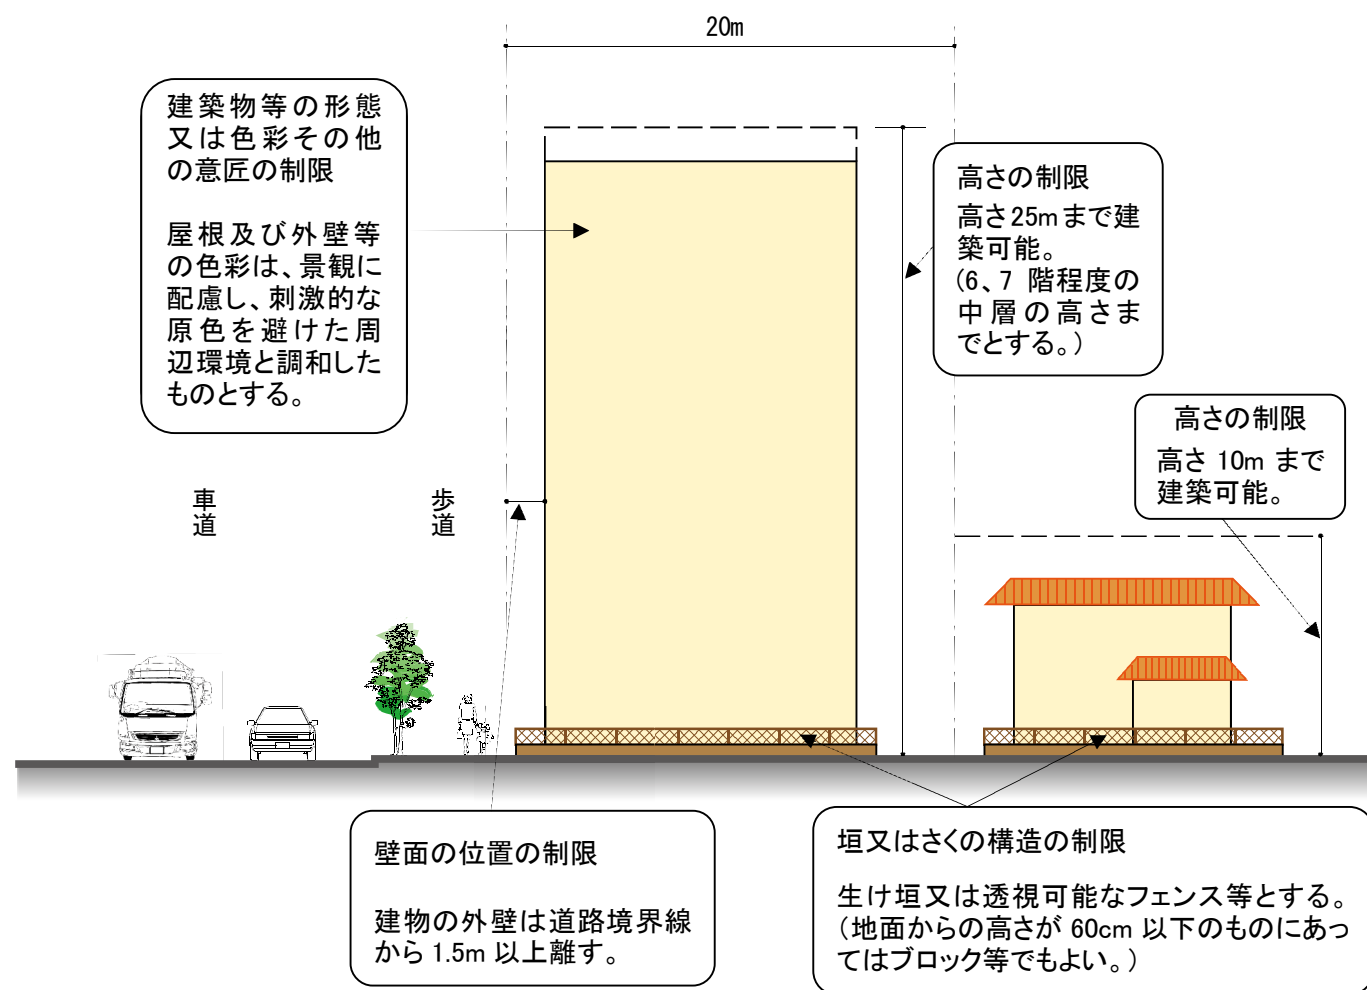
20m

建築物等の形態又は色彩その他の意匠の制限

屋根及び外壁等の色彩は、景観に配慮し、刺激的な原色を避けた周辺環境と調和したものとする。

高さの制限
高さ25mまで建築可能。
(6、7 階程度の中層の高さまでとする。)

高さの制限
高さ 10m まで建築可能。

車道

歩道

壁面の位置の制限

建物の外壁は道路境界線から 1.5m 以上離す。

垣又はさくの構造の制限

生け垣又は透視可能なフェンス等とする。
(地面からの高さが 60cm 以下のものにあってはブロック等でもよい。)